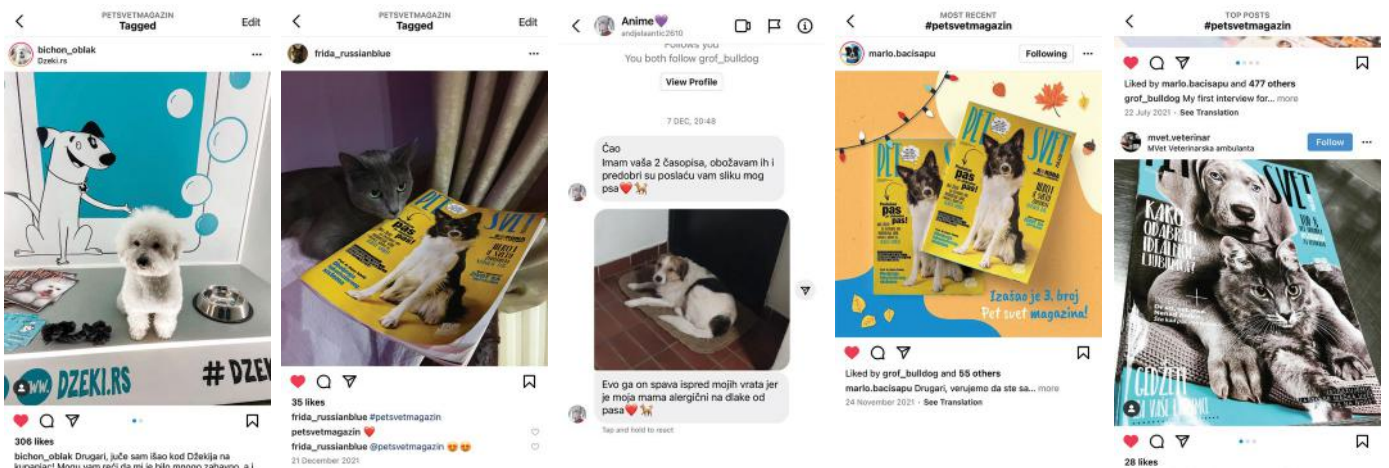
PETSVETMAGAZIN
Tagged
Edit

bichon_oblak
Dzeki.rs

WWW. DZEKI.RS
#DZEK

306 likes
bichon_oblak Drugari, juče sam išao kod Džekija na kupanje! Mogu vam reći da mi je bilo mnogo zabavno, a i

PETSVETMAGAZIN
Tagged
Edit

frida_russianblue

35 likes
frida_russianblue #petsvetmagazin
petsvetmagazin ❤️
frida_russianblue @petsvetmagazin 😍😍
21 December 2021

Anime💜
andjelaantic2610
Follows you
You both follow grof_bulldog
View Profile

7 DEC, 20:48

Ćao
Imam vaša 2 časopisa, obožavam ih i predobri su poslaću vam sliku mog psa❤️🐕

Evo ga on spava ispred mojih vrata jer je moja mama alergična na dlake od pasa❤️🐕

Tap and hold to react

MOST RECENT
#petsvetmagazin

marlo.bacisapu
Following

PET SVET
pas
pas!

Izašao je 3. broj
Pet svet magazina!

Liked by grof_bulldog and 55 others
marlo.bacisapu Drugari, verujemo da ste sa... more
24 November 2021 · See Translation

TOP POSTS
#petsvetmagazin

Liked by marlo.bacisapu and 477 others
grof_bulldog My first interview for... more
22 July 2021 · See Translation

mvet.veterinar
MVet Veterinarska ambulanta
Follow

SVET
KAKO ODABRATI IDEALNOG LJUBIMCA?

28 likes